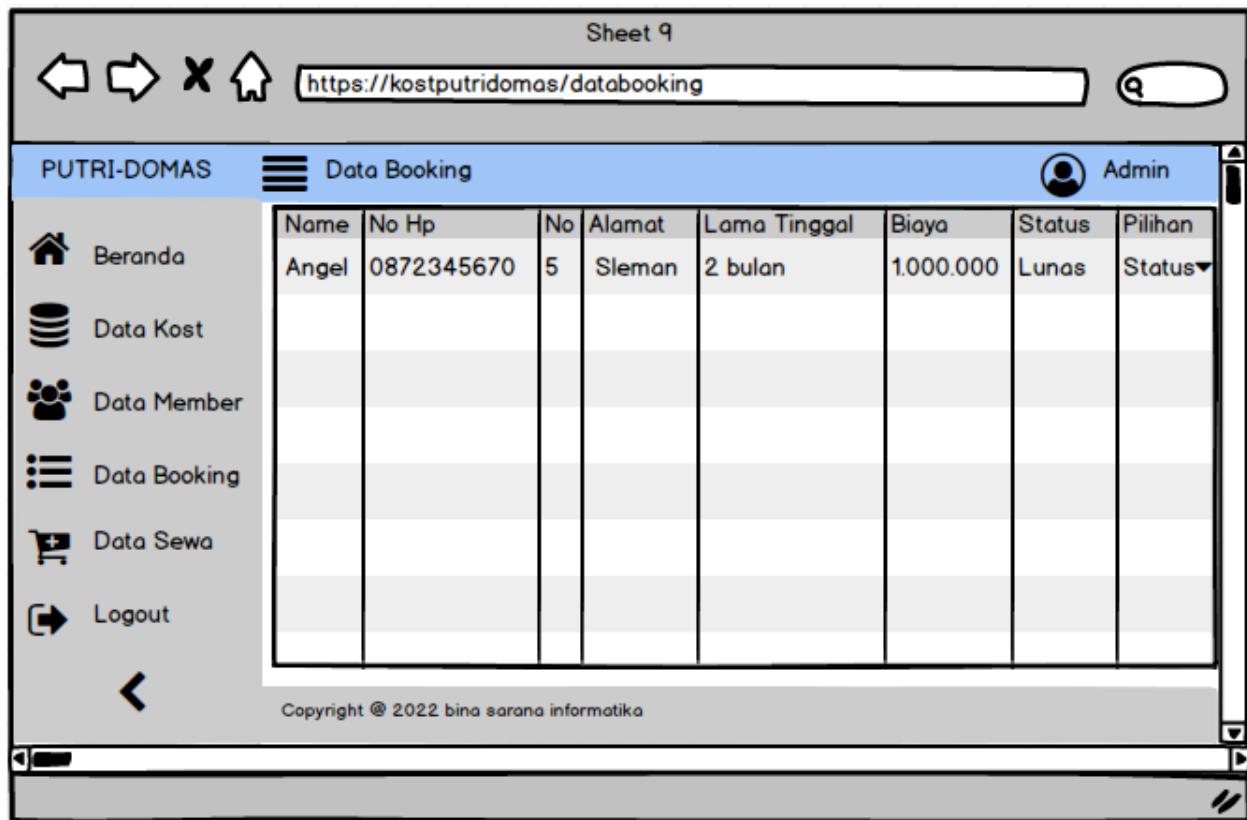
Sheet 9

https://kostputridomas/databooking

PUTRI-DOMAS
Data Booking
Admin

Beranda
Data Kost
Data Member
Data Booking
Data Sewa
Logout

| Name | No Hp | No | Alamat | Lama Tinggal | Biaya | Status | Pilihan |
|---|---|---|---|---|---|---|---|
| Angel | 0872345670 | 5 | Sleman | 2 bulan | 1.000.000 | Lunas | Status |

Copyright @ 2022 bina sarana informatika